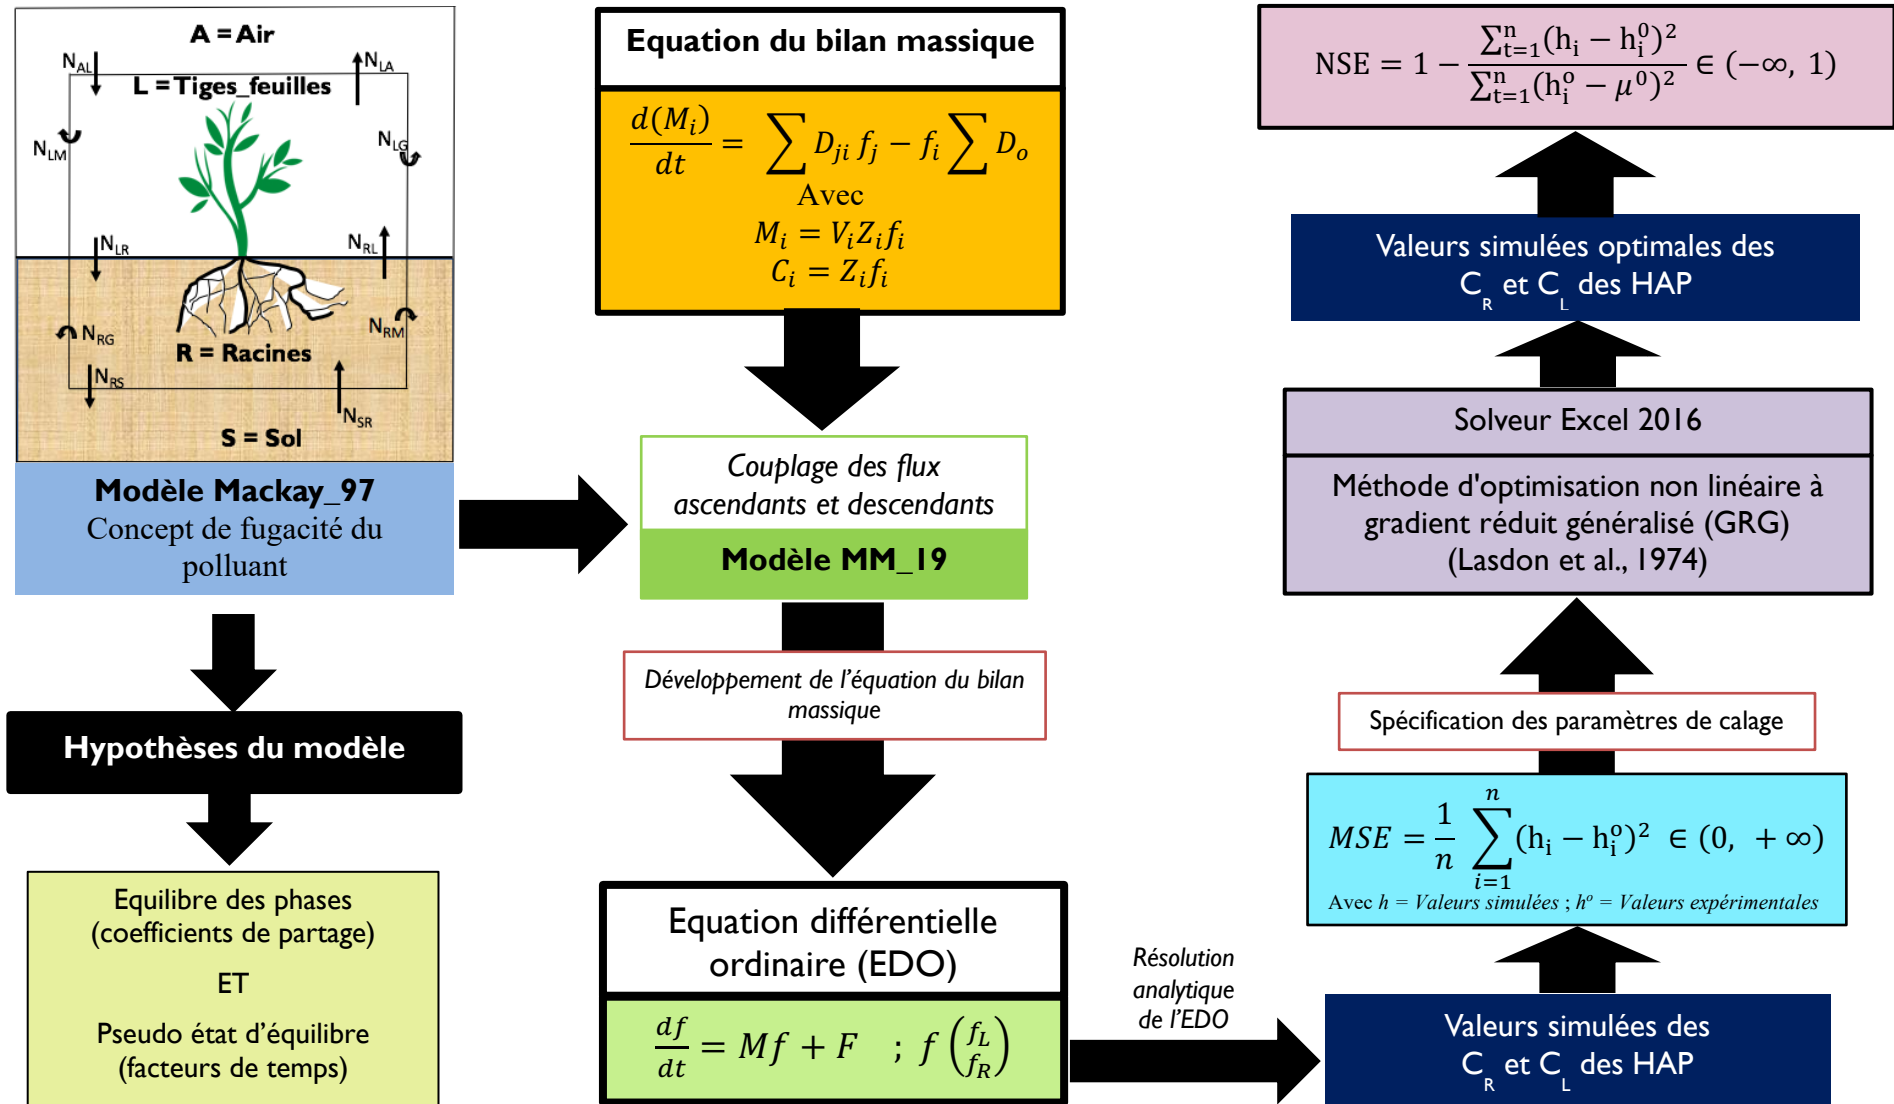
A = Air

$N_{AL}$

$N_{LA}$

L = Tiges_feuilles

$N_{LM}$

$N_{LG}$

$N_{LR}$

$N_{RL}$

$N_{RG}$

$N_{RM}$

R = Racines

$N_{RS}$

$N_{SR}$

S = Sol

Modèle Mackay_97
Concept de fugacité du polluant

Hypothèses du modèle

Equilibre des phases (coefficients de partage)

ET

Pseudo état d'équilibre (facteurs de temps)

Equation du bilan massique

$\frac{d(M_i)}{dt} = \sum D_{ji} f_j - f_i \sum D_o$
Avec
$M_i = V_i Z_i f_i$
$C_i = Z_i f_i$

Couplage des flux ascendants et descendants

Modèle MM_19

Développement de l'équation du bilan massique

Equation différentielle ordinaire (EDO)

$\frac{df}{dt} = Mf + F \quad ; \; f\begin{pmatrix} f_L \\ f_R \end{pmatrix}$

Résolution analytique de l'EDO

$NSE = 1 - \frac{\sum_{t=1}^{n}(h_i - h_i^0)^2}{\sum_{t=1}^{n}(h_i^o - \mu^0)^2} \in (-\infty, 1)$

Valeurs simulées optimales des $C_R$ et $C_L$ des HAP

Solveur Excel 2016

Méthode d'optimisation non linéaire à gradient réduit généralisé (GRG) (Lasdon et al., 1974)

Spécification des paramètres de calage

$MSE = \frac{1}{n}\sum_{i=1}^{n}(h_i - h_i^o)^2 \in (0, +\infty)$
Avec $h$ = Valeurs simulées ; $h^o$ = Valeurs expérimentales

Valeurs simulées des $C_R$ et $C_L$ des HAP